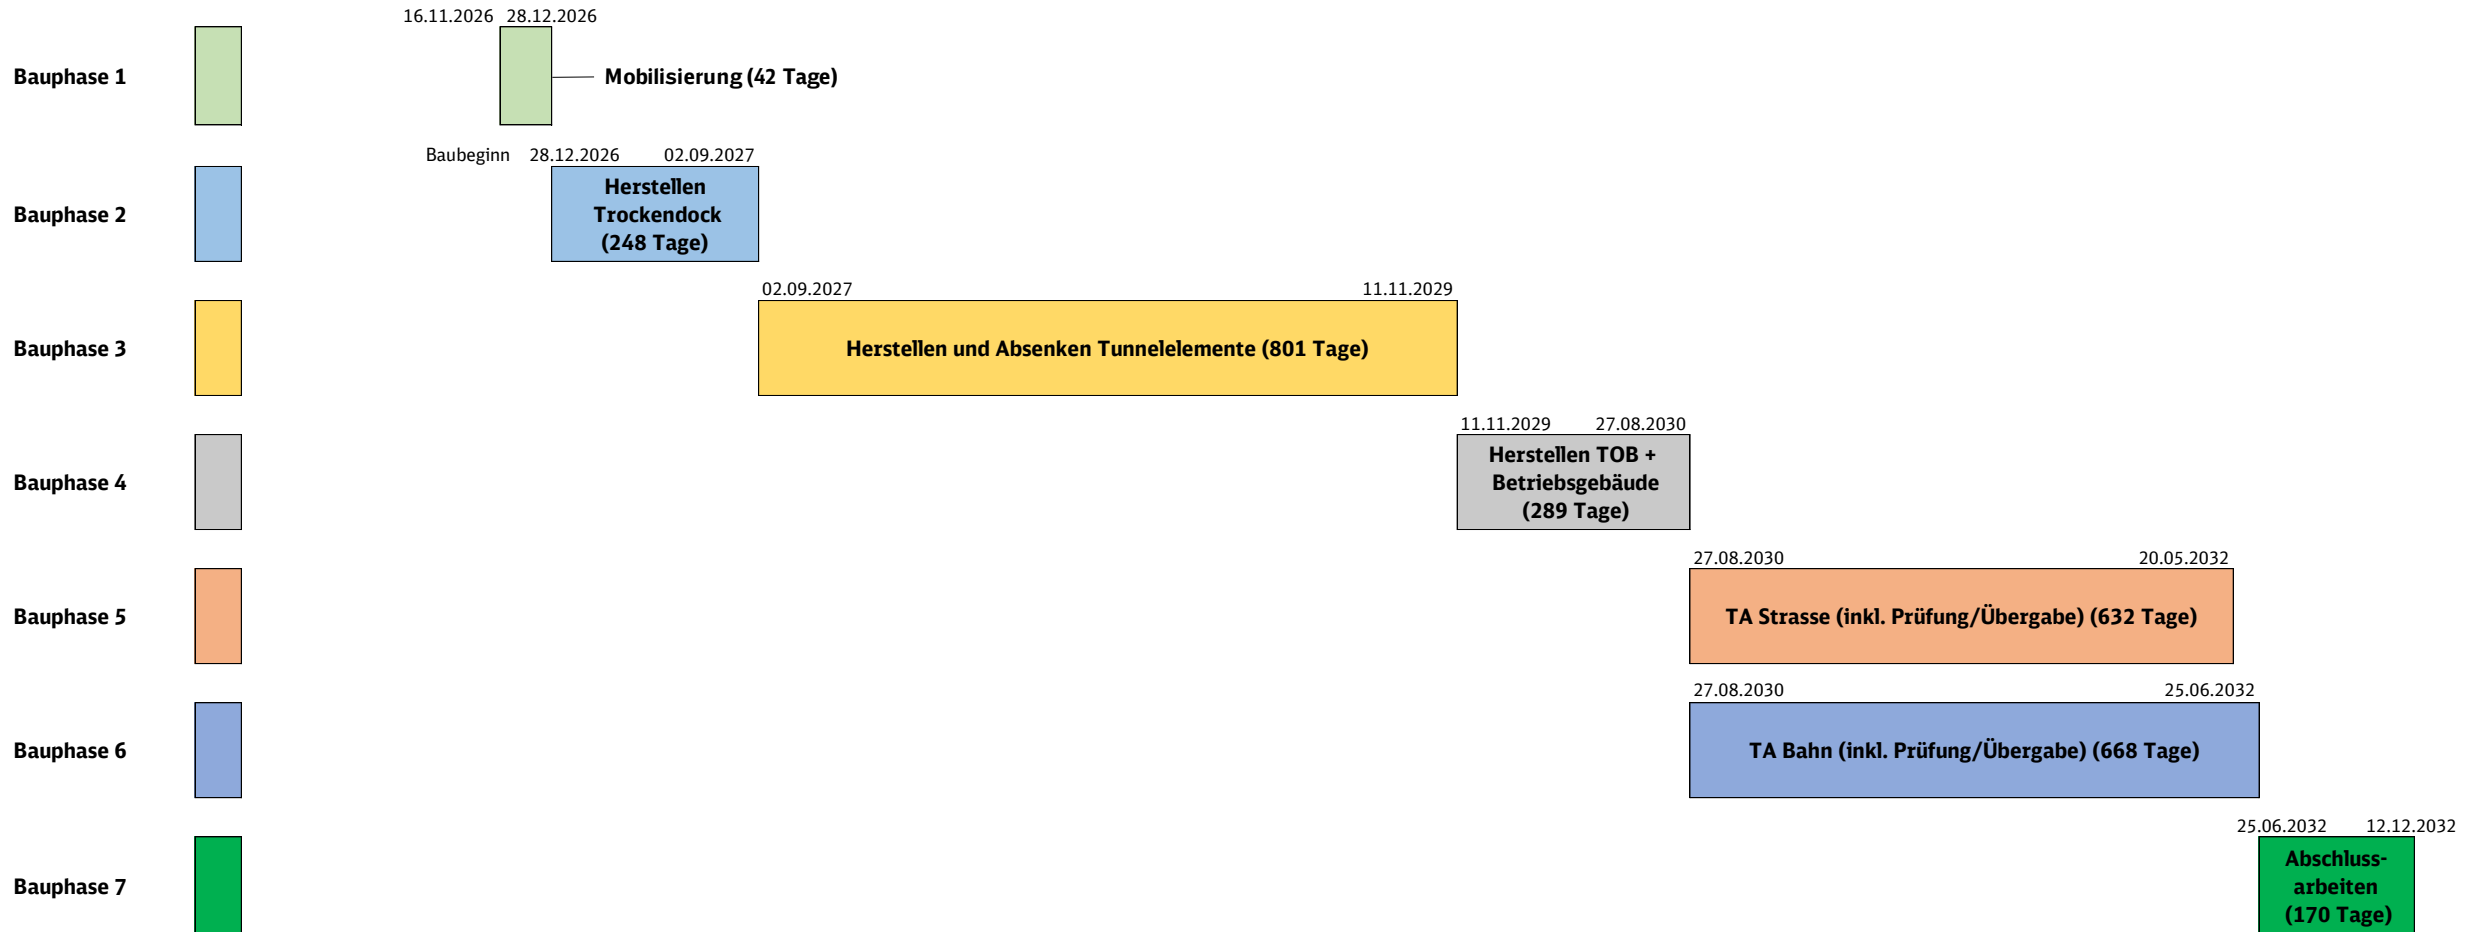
Bauphase 1
16.11.2026 28.12.2026
Mobilisierung (42 Tage)

Bauphase 2
Baubeginn 28.12.2026 02.09.2027
Herstellen Trockendock (248 Tage)

Bauphase 3
02.09.2027 11.11.2029
Herstellen und Absenken Tunnelelemente (801 Tage)

Bauphase 4
11.11.2029 27.08.2030
Herstellen TOB + Betriebsgebäude (289 Tage)

Bauphase 5
27.08.2030 20.05.2032
TA Strasse (inkl. Prüfung/Übergabe) (632 Tage)

Bauphase 6
27.08.2030 25.06.2032
TA Bahn (inkl. Prüfung/Übergabe) (668 Tage)

Bauphase 7
25.06.2032 12.12.2032
Abschlussarbeiten (170 Tage)